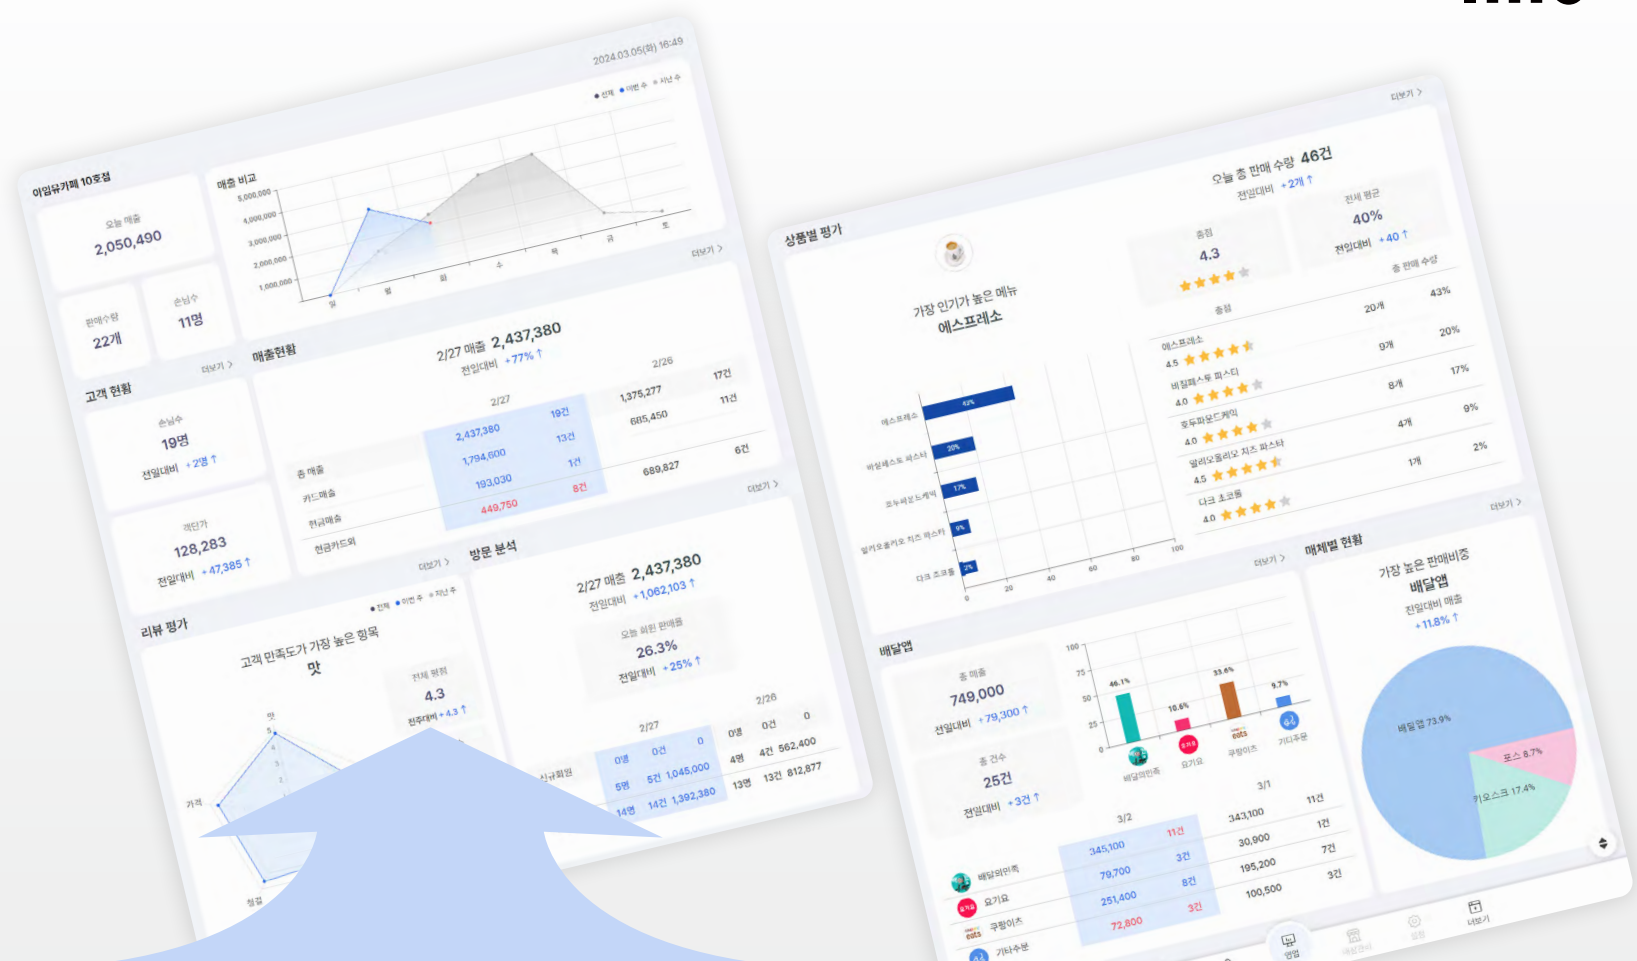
2024.03.05(화) 16:49

이입뮤카페 10호점

오늘 매출
2,050,490

판매수량
22개

손님수
11명

매출 비교
● 전체 ● 이번 주 ● 지난 주
5,000,000
4,000,000
3,000,000
2,000,000
1,000,000
일 월 화 수 목 금 토

더보기 >

고객 현황
더보기 >

손님수
19명
전일대비 +2명 ↑

객단가
128,283
전일대비 +47,385 ↑

매출현황
2/27 매출 2,437,380
전일대비 +77% ↑

| | 2/27 | | 2/26 | |
|---|---|---|---|---|
| 총 매출 | 2,437,380 | 19건 | 1,375,277 | 17건 |
| 카드매출 | 1,794,600 | 13건 | 685,450 | 11건 |
| 현금매출 | 193,030 | 1건 | | |
| 현금카드외 | 449,750 | 8건 | 689,827 | 6건 |

더보기 >

리뷰 평가
● 전체 ● 이번 주 ● 지난 주
고객 만족도가 가장 높은 항목
맛
전체 평점
4.3
전주대비 +4.3 ↑
맛
가격
청결

방문 분석
더보기 >
2/27 매출 2,437,380
전일대비 +1,062,103 ↑
오늘 쉬운 판매율
26.3%
전일대비 +25% ↑

| | 2/27 | | | 2/26 | | |
|---|---|---|---|---|---|---|
| | 0명 | 0건 | 0 | 0명 | 0건 | 0 |
| 신규회원 | 5명 | 5건 | 1,045,000 | 4명 | 4건 | 562,400 |
| | 14명 | 14건 | 1,392,380 | 13명 | 13건 | 812,877 |

더보기 >

상품별 평가
오늘 총 판매 수량 46건
전일대비 +2개 ↑

가장 인기가 높은 메뉴
에스프레소

총점
4.3

전체 평균
40%
전일대비 +40 ↑

총점 총 판매 수량
에스프레소 4.5 20개 43%
비질레스탁 파스타 4.0 9개 20%
호두파운드케익 4.0 8개 17%
엘리오올리오 치즈 파스타 4.5 4개 9%
다크 초코롤 4.0 1개 2%

에스프레소 42%
바질레스토 파스타 20%
호두파운드케익 17%
알리오올리오 치즈 파스타 9%
다크 초코롤 2%
0 20 40 60 80 100

더보기 >

배달앱
총 매출
749,000
전일대비 +79,300 ↑

총 건수
25건
전일대비 +3건 ↑

100 75 50 25 0
46.1% 10.6% 33.6% 9.7%
배달의민족 요기요 쿠팡이츠 기타주문

| | 3/2 | | 3/1 | |
|---|---|---|---|---|
| 배달의민족 | 345,100 | 11건 | 343,100 | 11건 |
| 요기요 | 79,700 | 3건 | 30,900 | 1건 |
| 쿠팡이츠 | 251,400 | 8건 | 195,200 | 7건 |
| 기타주문 | 72,800 | 3건 | 100,500 | 3건 |

더보기 >

매체별 현황
가장 높은 판매비중
배달앱
전일대비 매출
+11.8% ↑

배달앱 73.9%
포스 8.7%
키오스크 17.4%

영업 매장관리 설정 더보기